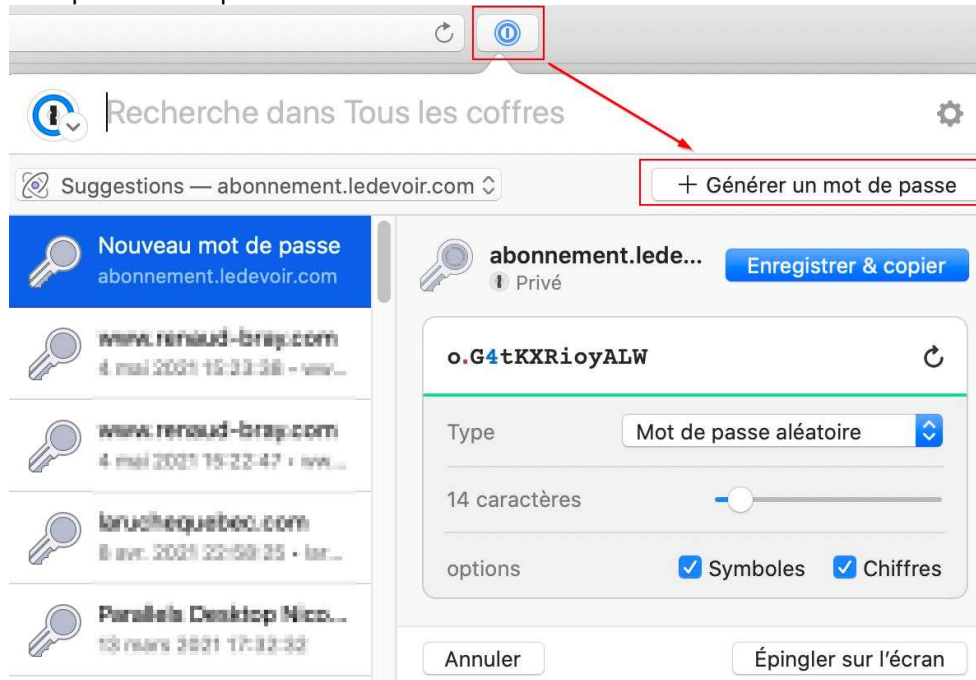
Recherche dans Tous les coffres

Suggestions — abonnement.ledevoir.com

+ Générer un mot de passe

Nouveau mot de passe
abonnement.ledevoir.com

www.renaud-bray.com
4 mai 2021 15:33:36 - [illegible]

www.renaud-bray.com
4 mai 2021 15:22:47 - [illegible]

laruchequebec.com
8 avr. 2021 22:59:25 - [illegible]

Parallels Desktop Nico...
13 mars 2021 17:32:32

abonnement.lede...
Privé

Enregistrer & copier

o.G4tKXRioyALW

| Type | Mot de passe aléatoire |
|---|---|
| 14 caractères | |
| options | Symboles Chiffres |

Annuler

Épingler sur l'écran